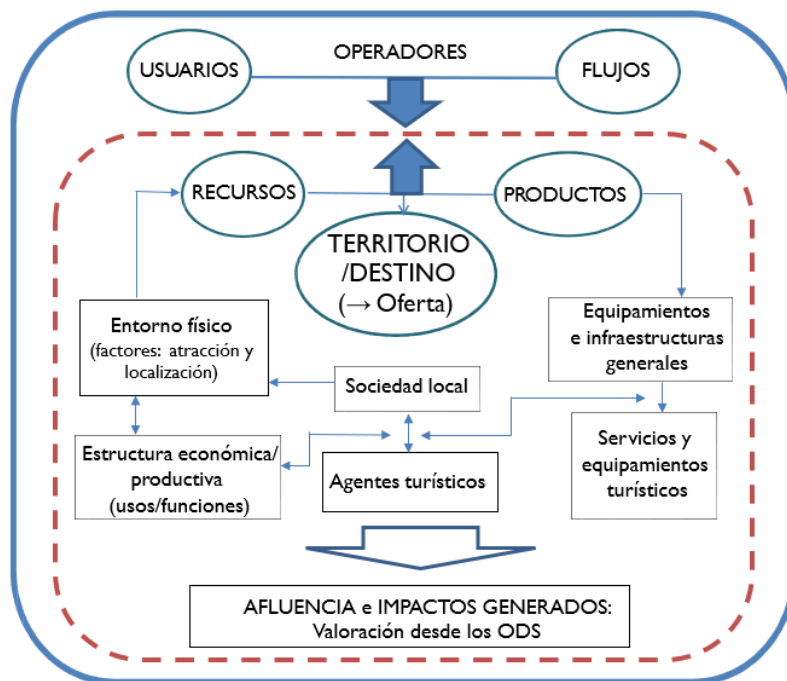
USUARIOS

OPERADORES

FLUJOS

RECURSOS

PRODUCTOS

TERRITORIO /DESTINO ($\rightarrow$ Oferta)

Entorno físico (factores: atracción y localización)

Equipamientos e infraestructuras generales

Sociedad local

Estructura económica/ productiva (usos/funciones)

Agentes turísticos

Servicios y equipamientos turísticos

AFLUENCIA e IMPACTOS GENERADOS: Valoración desde los ODS